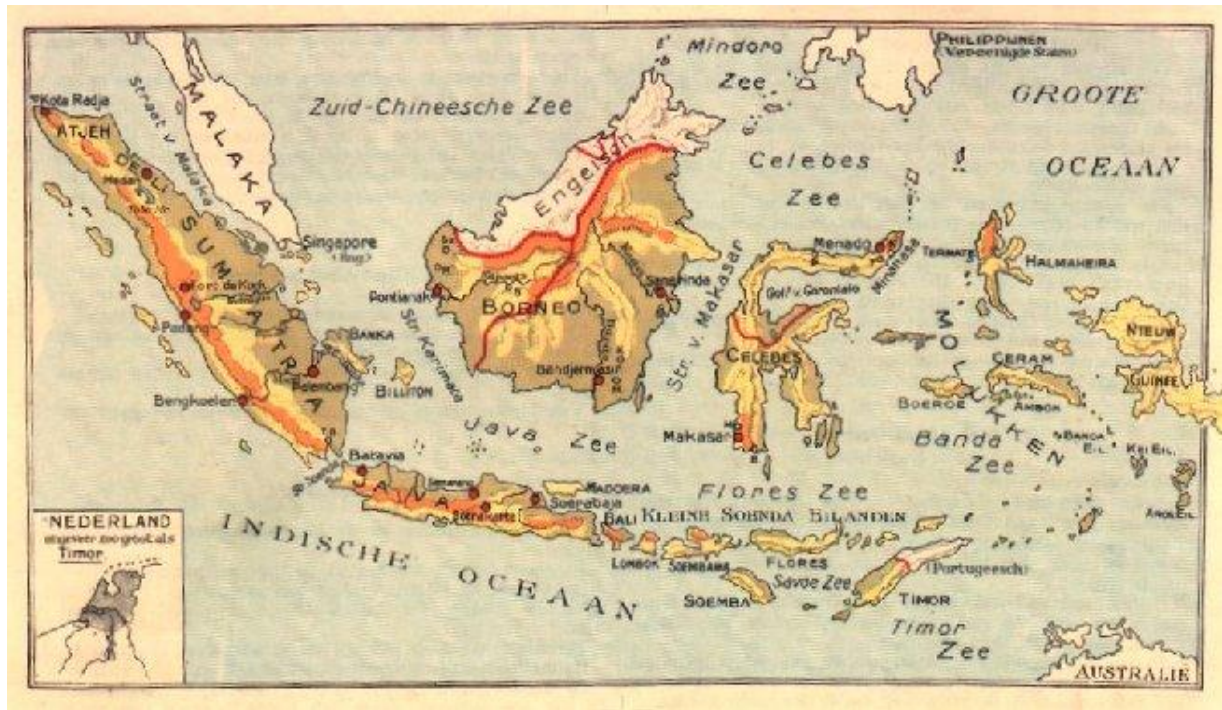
Mindoro Zee
PHILIPPIJNEN (Vereenigde Staten)
GROOTE
OCEAAN
Zuid-Chineesche Zee
Kota Radja
ATJEH
Straat v. Malaka
MALAKA
DELI
Medan
SUMATRA
Singapore (Eng.)
Fort de Kock
Padang
Benkoelen
Palembang
BANKA
BILLITON
Engelsch
BORNEO
Pontianak
Str. Karimata
Samarinda
Bandjermasin
Str. v. Makasar
Celebes Zee
Menado
Golf v. Gorontalo
Minahasa
CELEBES
Makasar
TERNATE
HALMAHEIRA
NIEUW GUINEE
MOLUKKEN
CERAM
BOEROE
AMBON
BANDA EIL.
KEI EIL.
AROE EIL.
Banda Zee
Java Zee
Batavia
JAVA
Semarang
Soerabaja
Soerakarta
MADOERA
Flores Zee
BALI
KLEINE SOENDA EILANDEN
LOMBOK
SOEMBAWA
FLORES
Savoe Zee
SOEMBA
TIMOR
(Portugeesch)
Timor Zee
AUSTRALIE
INDISCHE OCEAAN
NEDERLAND ongeveer even groot als Timor